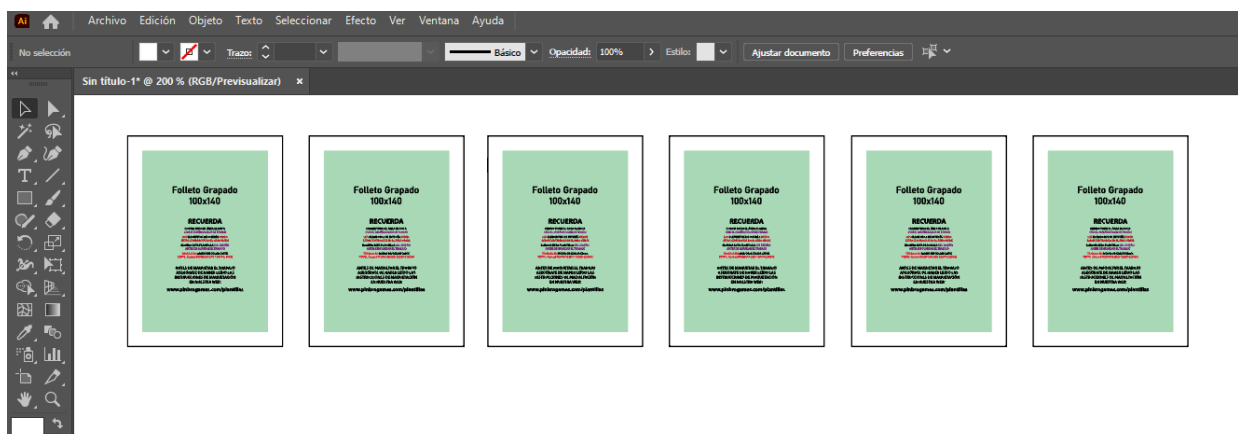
Ai Archivo Edición Objeto Texto Seleccionar Efecto Ver Ventana Ayuda

No selección Trazo: Básico Opacidad: 100% Estilo: Ajustar documento Preferencias

Sin título-1* @ 200 % (RGB/Previsualizar) ×

Folleto Grapado
100x140

RECUERDA

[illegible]

www.pixiongames.com/plantillas

Folleto Grapado
100x140

RECUERDA

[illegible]

www.pixiongames.com/plantillas

Folleto Grapado
100x140

RECUERDA

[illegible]

www.pixiongames.com/plantillas

Folleto Grapado
100x140

RECUERDA

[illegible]

www.pixiongames.com/plantillas

Folleto Grapado
100x140

RECUERDA

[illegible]

www.pixiongames.com/plantillas

Folleto Grapado
100x140

RECUERDA

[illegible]

www.pixiongames.com/plantillas